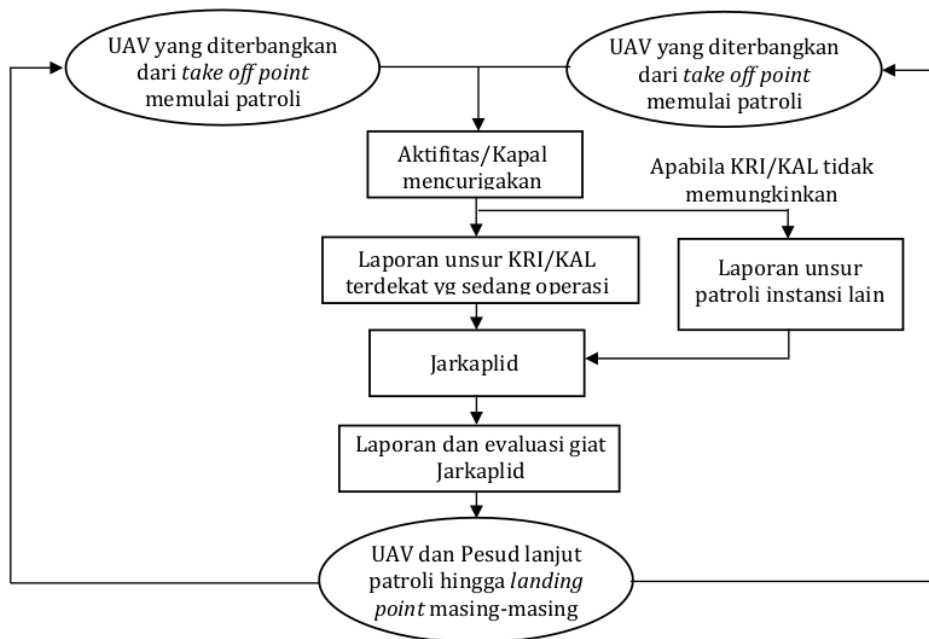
UAV yang diterbangkan dari *take off point* memulai patroli

UAV yang diterbangkan dari *take off point* memulai patroli

Aktifitas/Kapal mencurigakan

Apabila KRI/KAL tidak memungkinkan

Laporan unsur KRI/KAL terdekat yg sedang operasi

Laporan unsur patroli instansi lain

Jarkaplid

Laporan dan evaluasi giat Jarkaplid

UAV dan Pesud lanjut patroli hingga *landing point* masing-masing